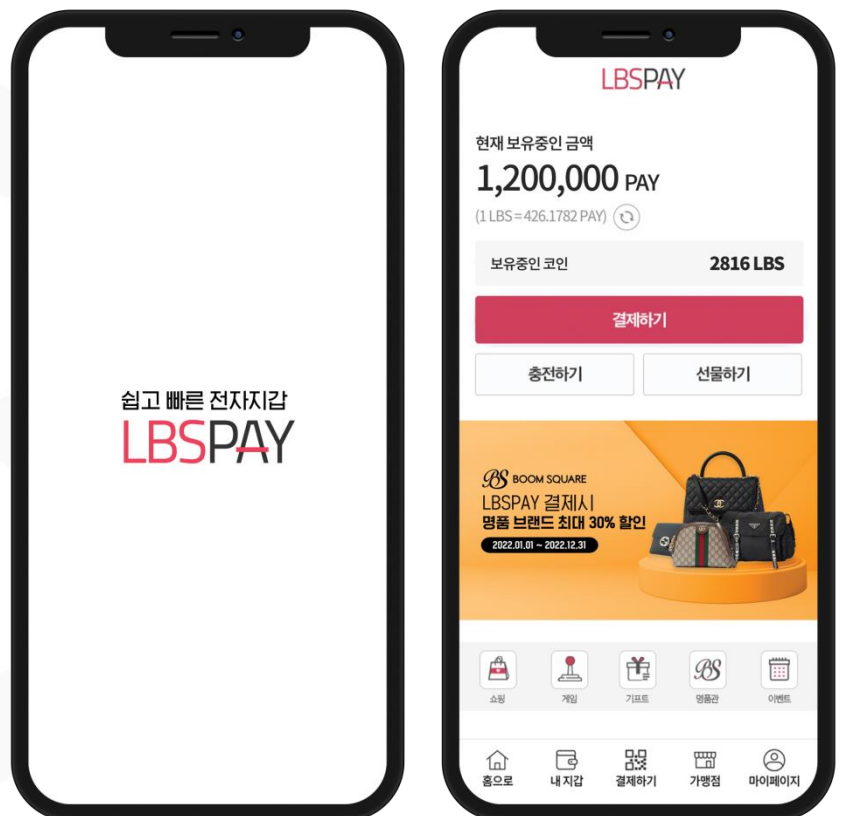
쉽고 빠른 전자지갑
LBSPAY

LBSPAY

현재 보유중인 금액
1,200,000 PAY
(1 LBS = 426.1782 PAY)

보유중인 코인 2816 LBS

결제하기

충전하기 선물하기

BS BOOM SQUARE
LBSPAY 결제시
명품 브랜드 최대 30% 할인
2022.01.01 ~ 2022.12.31

쇼핑 게임 기프트 명품관 이벤트

홈으로 내 지갑 결제하기 가맹점 마이페이지